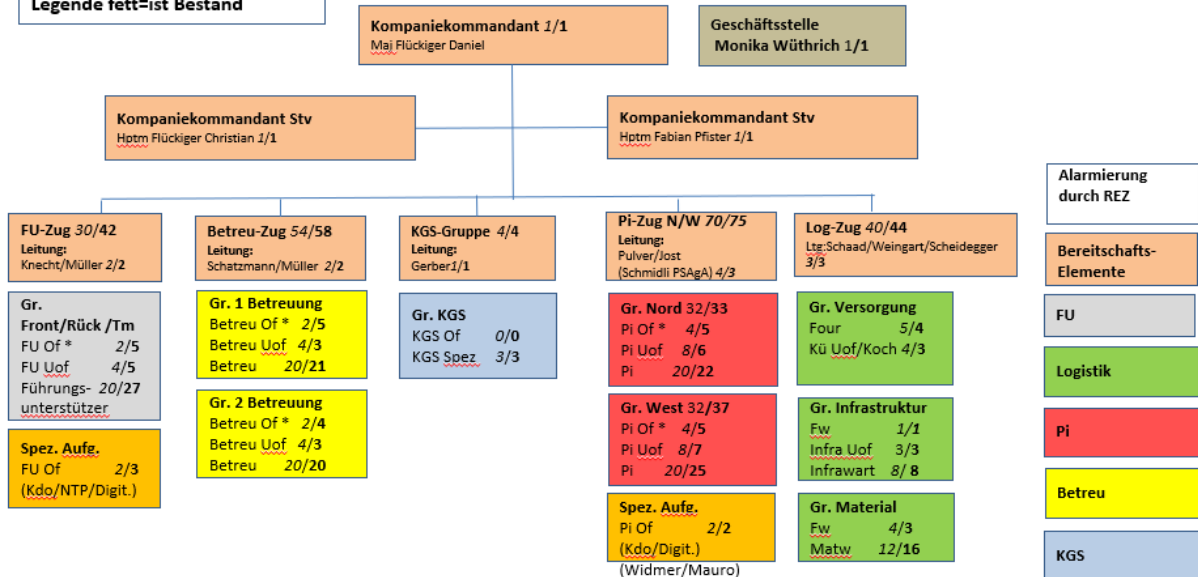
Legende fett=ist Bestand

Kompaniekommandant 1/1
Maj Flückiger Daniel

Geschäftsstelle
Monika Wüthrich 1/1

Kompaniekommandant Stv
Hptm Flückiger Christian 1/1

Kompaniekommandant Stv
Hptm Fabian Pfister 1/1

Alarmierung durch REZ

FU-Zug 30/42
Leitung:
Knecht/Müller 2/2

Gr. Front/Rück /Tm
FU Of * 2/5
FU Uof 4/5
Führungs-unterstützer 20/27

Spez. Aufg.
FU Of 2/3
(Kdo/NTP/Digit.)

Betreu-Zug 54/58
Leitung:
Schatzmann/Müller 2/2

Gr. 1 Betreuung
Betreu Of * 2/5
Betreu Uof 4/3
Betreu 20/21

Gr. 2 Betreuung
Betreu Of * 2/4
Betreu Uof 4/3
Betreu 20/20

KGS-Gruppe 4/4
Leitung:
Gerber1/1

Gr. KGS
KGS Of 0/0
KGS Spez 3/3

Pi-Zug N/W 70/75
Leitung:
Pulver/Jost
(Schmidli PSAgA) 4/3

Gr. Nord 32/33
Pi Of * 4/5
Pi Uof 8/6
Pi 20/22

Gr. West 32/37
Pi Of * 4/5
Pi Uof 8/7
Pi 20/25

Spez. Aufg.
Pi Of 2/2
(Kdo/Digit.)
(Widmer/Mauro)

Log-Zug 40/44
Ltg:Schaad/Weingart/Scheidegger 3/3

Gr. Versorgung
Four 5/4
Kü Uof/Koch 4/3

Gr. Infrastruktur
Fw 1/1
Infra Uof 3/3
Infrawart 8/ 8

Gr. Material
Fw 4/3
Matw 12/16

Bereitschafts-Elemente

FU

Logistik

Pi

Betreu

KGS